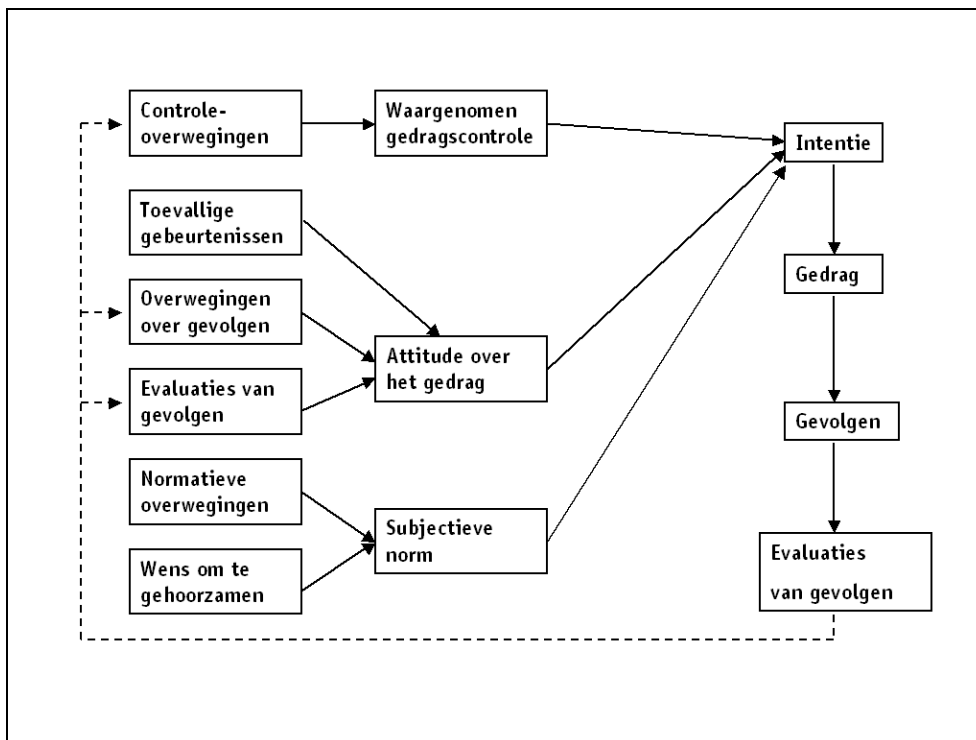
Controle-overwegingen

Waargenomen gedragscontrole

Intentie

Toevallige gebeurtenissen

Overwegingen over gevolgen

Attitude over het gedrag

Gedrag

Evaluaties van gevolgen

Gevolgen

Normatieve overwegingen

Subjectieve norm

Wens om te gehoorzamen

Evaluaties van gevolgen